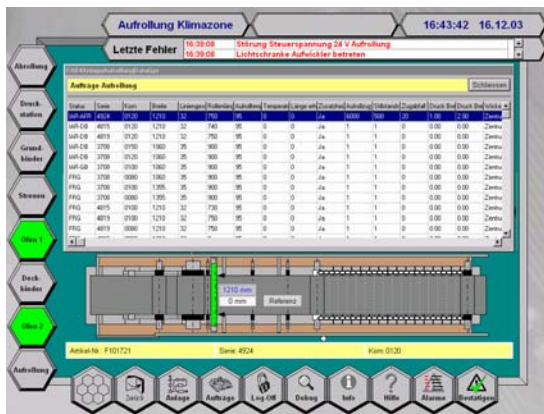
Aufrollung Klimazone

16:43:42 16.12.03

Letzte Fehler

16:39:08 Störung Steuerspannung 24 V Aufrollung
16:39:08 Lichtschranke Aufwickler betreten

Abrollung

Druck-station

Grund-bänder

Streuen

Ofen 1

Deck-bänder

Ofen 2

Aufrollung

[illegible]

Aufträge Aufrollung

Schliessen

| Status | Serie | Korn | Breite | Leisengen | Rollenlänge | Aufrollbreite | Tempexal | Länge ein | Zusatzhals | Aufrollbeg | Stillstands | Zugabhalt | Druck Ber | Druck Ben | Wickle |
|---|---|---|---|---|---|---|---|---|---|---|---|---|---|---|---|
| IAR-ARR | 4924 | 0120 | 1210 | 32 | 750 | 95 | 0 | 0 | Ja | 6000 | 500 | 20 | 1.00 | 2.00 | Zentru |
| IAR-DB | 4015 | 0120 | 1210 | 32 | 740 | 95 | 0 | 0 | Ja | 1 | 1 | 0 | 0.00 | 0.00 | Zentru |
| IAR-DB | 4019 | 0120 | 1210 | 32 | 750 | 95 | 0 | 0 | Ja | 1 | 1 | 0 | 0.00 | 0.00 | Zentru |
| IAR-DB | 3709 | 0150 | 1060 | 35 | 900 | 95 | 0 | 0 | Ja | 1 | 1 | 0 | 0.00 | 0.00 | Zentru |
| IAR-DB | 3709 | 0120 | 1060 | 35 | 900 | 95 | 0 | 0 | Ja | 1 | 1 | 0 | 0.00 | 0.00 | Zentru |
| IAR-DB | 3709 | 0100 | 1060 | 35 | 900 | 95 | 0 | 0 | Ja | 1 | 1 | 0 | 0.00 | 0.00 | Zentru |
| FRG | 3709 | 0080 | 1060 | 35 | 900 | 95 | 0 | 0 | Ja | 1 | 1 | 0 | 0.00 | 0.00 | Zentru |
| FRG | 3709 | 0100 | 1355 | 35 | 900 | 95 | 0 | 0 | Ja | 1 | 1 | 0 | 0.00 | 0.00 | Zentru |
| FRG | 3709 | 0080 | 1355 | 35 | 900 | 95 | 0 | 0 | Ja | 1 | 1 | 0 | 0.00 | 0.00 | Zentru |
| FRG | 4019 | 0100 | 1210 | 32 | 750 | 95 | 0 | 0 | Ja | 1 | 1 | 0 | 0.00 | 0.00 | Zentru |
| FRG | 4019 | 0100 | 1210 | 32 | 750 | 95 | 0 | 0 | Ja | 1 | 1 | 0 | 0.00 | 0.00 | Zentru |
| FRG | 4019 | 0080 | 1210 | 32 | 750 | 95 | 0 | 0 | Ja | 1 | 1 | 0 | 0.00 | 0.00 | Zentru |

1210 mm
0 mm
Referenz

Artikel-Nr.: F101721
Serie: 4924
Korn: 0120

Zurück
Anlage
Aufträge
Log-Off
Debug
Info
Hilfe
Alarme
Bestätigen